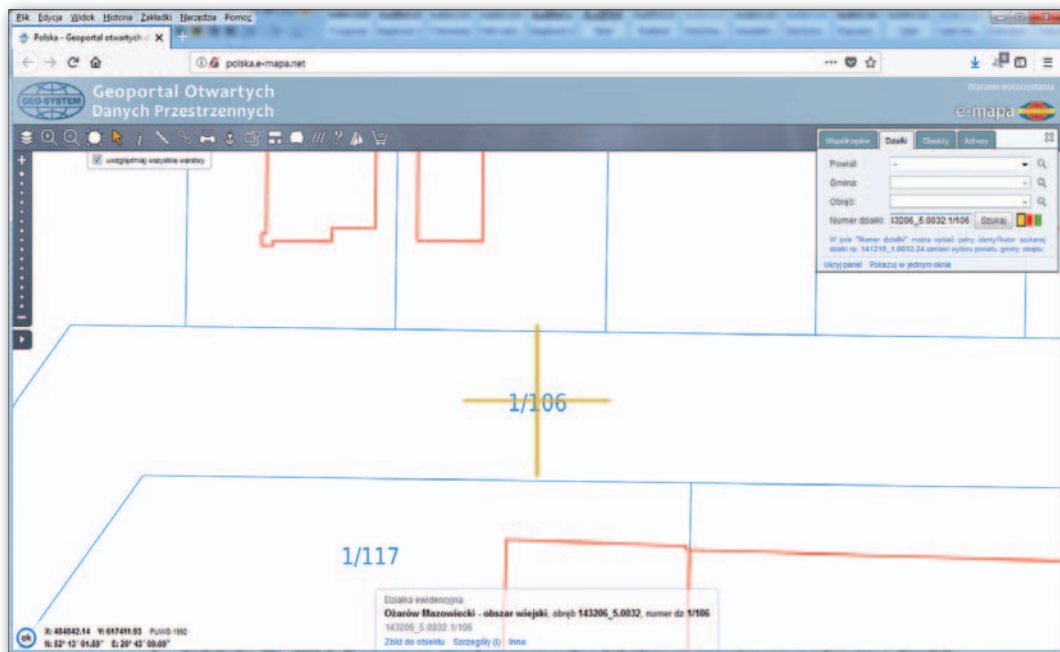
Plik Edycja Widok Historia Zakładki Narzędzia Pomoc

Polska - Geoportal otwartych d

polska.e-mapa.net

GEO-SYSTEM Geoportal Otwartych Danych Przestrzennych

Warunki wykorzystania

e-mapa

uwzględniaj wszystkie warstwy

Współrzędne Działki Obiekty Adresy

Powiat: -

Gmina:

Obręb:

Numer działki: 143206_5.0032.1/106 Szukaj

W pole "Numer działki" można wpisać pełny identyfikator szukanej działki np. 141216_1.0032.24 zamiast wyboru powiatu, gminy, obrębu.

Ukryj panel Pokazuj w jednym oknie

1/106

1/117

Działka ewidencyjna

Ożarów Mazowiecki - obszar wiejski, obręb 143206_5.0032, numer dz 1/106

143206_5.0032.1/106

Zbliż do obiektu Szczegóły (I) Inne

X: 484042.14 Y: 617411.93 PUWG 1992
N: 52° 13' 01.09" E: 20° 43' 09.09"

ok